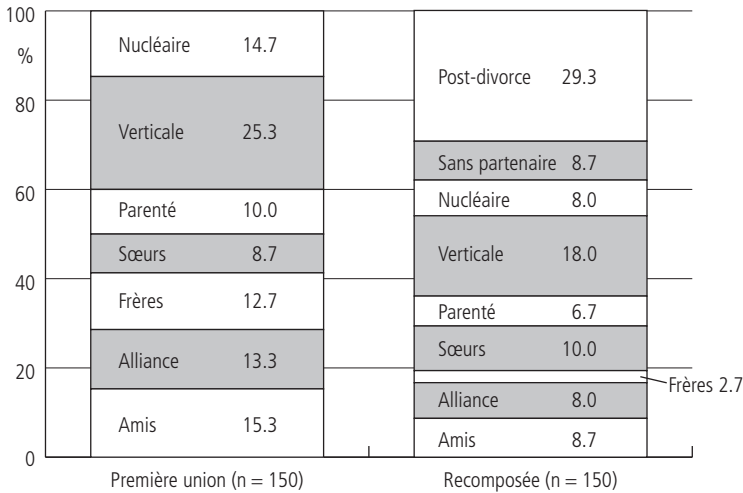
100
%
80
60
40
20
0

Nucléaire 14.7
Verticale 25.3
Parenté 10.0
Sœurs 8.7
Frères 12.7
Alliance 13.3
Amis 15.3

Post-divorce 29.3
Sans partenaire 8.7
Nucléaire 8.0
Verticale 18.0
Parenté 6.7
Sœurs 10.0
Frères 2.7
Alliance 8.0
Amis 8.7

Première union (n = 150)
Recomposée (n = 150)